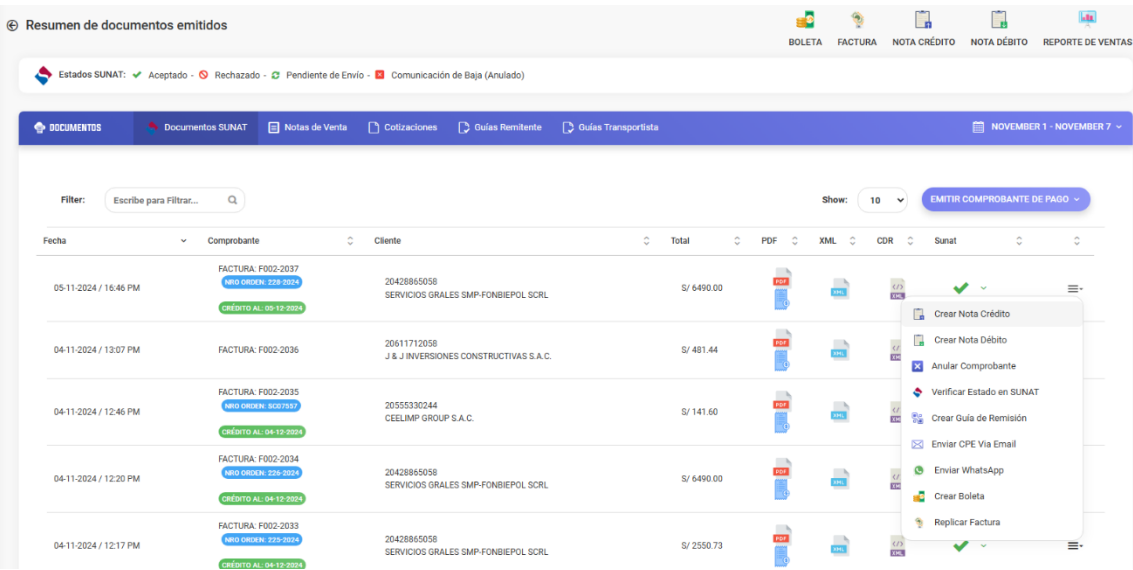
Resumen de documentos emitidos

BOLETA FACTURA NOTA CRÉDITO NOTA DÉBITO REPORTE DE VENTAS

Estados SUNAT: Aceptado - Rechazado - Pendiente de Envío - Comunicación de Baja (Anulado)

DOCUMENTOS Documentos SUNAT Notas de Venta Cotizaciones Guías Remitente Guías Transportista NOVEMBER 1 - NOVEMBER 7

Filter: Escribe para Filtrar... Show: 10 EMITIR COMPROBANTE DE PAGO

| Fecha | Comprobante | Cliente | Total | PDF | XML | CDR | Sunat | |
|---|---|---|---|---|---|---|---|---|
| 05-11-2024 / 16:46 PM | FACTURA: F002-2037 NRO ORDEN: 228-2024 CRÉDITO AL: 05-12-2024 | 20428865058 SERVICIOS GRALES SMP-FONBIEPOL SCRL | S/ 6490.00 | PDF | XML | XML | | |
| 04-11-2024 / 13:07 PM | FACTURA: F002-2036 | 20611712058 J & J INVERSIONES CONSTRUCTIVAS S.A.C. | S/ 481.44 | PDF | XML | XML | | |
| 04-11-2024 / 12:46 PM | FACTURA: F002-2035 NRO ORDEN: SC07557 CRÉDITO AL: 04-12-2024 | 20555330244 CEELIMP GROUP S.A.C. | S/ 141.60 | PDF | XML | XML | | |
| 04-11-2024 / 12:20 PM | FACTURA: F002-2034 NRO ORDEN: 226-2024 CRÉDITO AL: 04-12-2024 | 20428865058 SERVICIOS GRALES SMP-FONBIEPOL SCRL | S/ 6490.00 | PDF | XML | XML | | |
| 04-11-2024 / 12:17 PM | FACTURA: F002-2033 NRO ORDEN: 225-2024 CRÉDITO AL: 04-12-2024 | 20428865058 SERVICIOS GRALES SMP-FONBIEPOL SCRL | S/ 2550.73 | PDF | XML | XML | | |

Crear Nota Crédito
Crear Nota Débito
Anular Comprobante
Verificar Estado en SUNAT
Crear Guía de Remisión
Enviar CPE Vía Email
Enviar WhatsApp
Crear Boleta
Replicar Factura